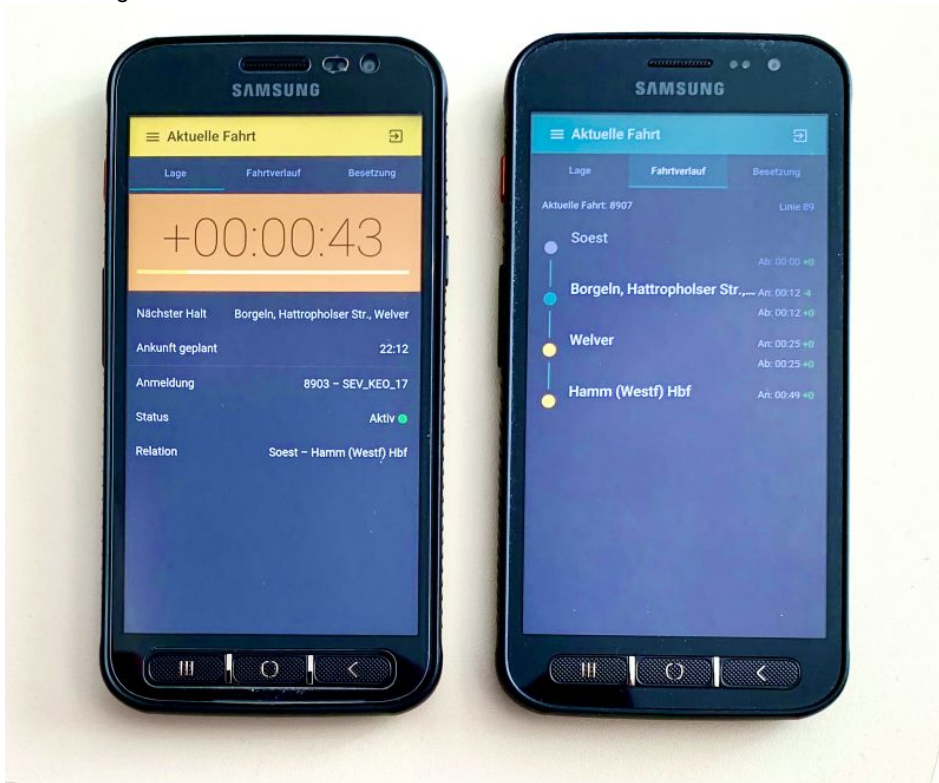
SAMSUNG

Aktuelle Fahrt

Lage
Fahrtverlauf
Besetzung

+00:00:43

Nächster Halt Borgeln, Hattropholser Str., Welver

Ankunft geplant 22:12

Anmeldung 8903 – SEV_KEO_17

Status Aktiv

Relation Soest – Hamm (Westf) Hbf

SAMSUNG

Aktuelle Fahrt

Lage
Fahrtverlauf
Besetzung

Aktuelle Fahrt: 8907
Linie 89

Soest
Ab: 00:00 +0

Borgeln, Hattropholser Str.,...
An: 00:12 -4
Ab: 00:12 +0

Welver
An: 00:25 +0
Ab: 00:25 +0

Hamm (Westf) Hbf
An: 00:49 +0